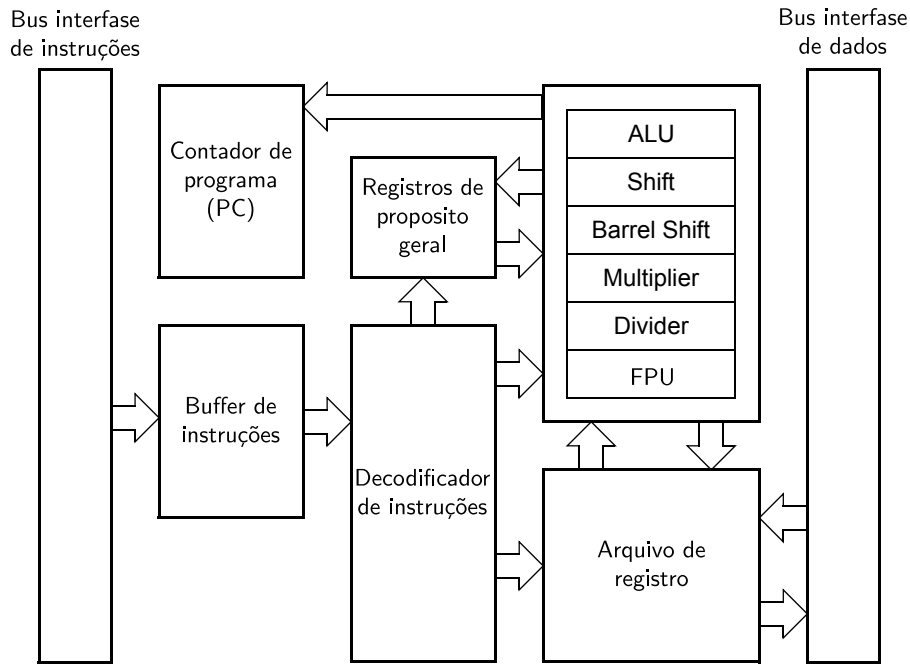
Bus interfase de instruções

Bus interfase de dados

Contador de programa (PC)

Registros de proposito geral

ALU

Shift

Barrel Shift

Multiplier

Divider

FPU

Buffer de instruções

Decodificador de instruções

Arquivo de registro